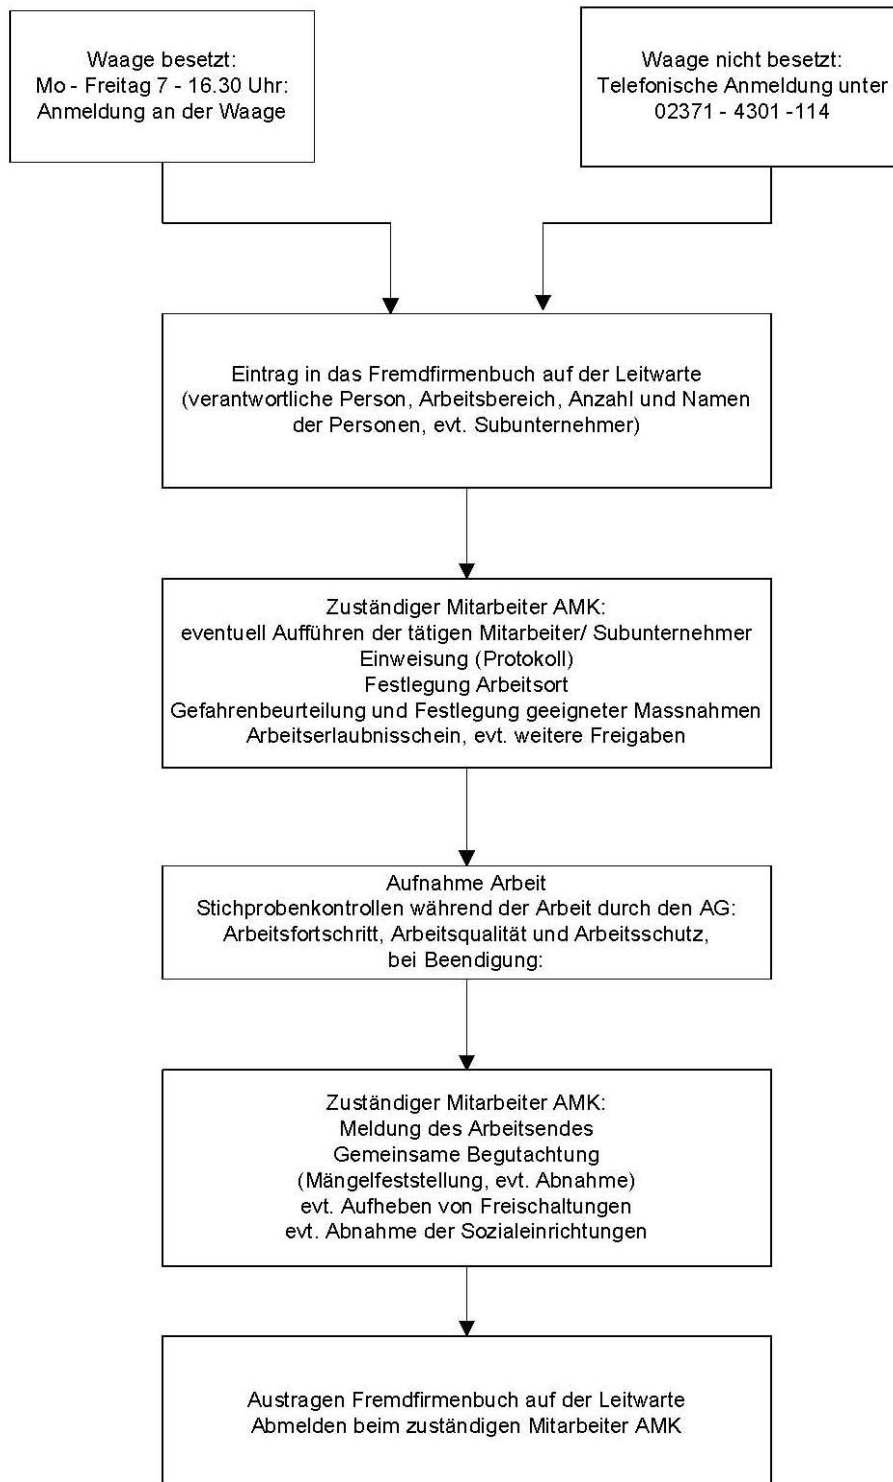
Waage besetzt:
Mo - Freitag 7 - 16.30 Uhr:
Anmeldung an der Waage

Waage nicht besetzt:
Telefonische Anmeldung unter
02371 - 4301 -114

Eintrag in das Fremdfirmenbuch auf der Leitwarte
(verantwortliche Person, Arbeitsbereich, Anzahl und Namen der Personen, evt. Subunternehmer)

Zuständiger Mitarbeiter AMK:
eventuell Aufführen der tätigen Mitarbeiter/ Subunternehmer
Einweisung (Protokoll)
Festlegung Arbeitsort
Gefahrenbeurteilung und Festlegung geeigneter Massnahmen
Arbeitserlaubnisschein, evt. weitere Freigaben

Aufnahme Arbeit
Stichprobenkontrollen während der Arbeit durch den AG:
Arbeitsfortschritt, Arbeitsqualität und Arbeitsschutz,
bei Beendigung:

Zuständiger Mitarbeiter AMK:
Meldung des Arbeitsendes
Gemeinsame Begutachtung
(Mängelfeststellung, evt. Abnahme)
evt. Aufheben von Freischaltungen
evt. Abnahme der Sozialeinrichtungen

Austragen Fremdfirmenbuch auf der Leitwarte
Abmelden beim zuständigen Mitarbeiter AMK